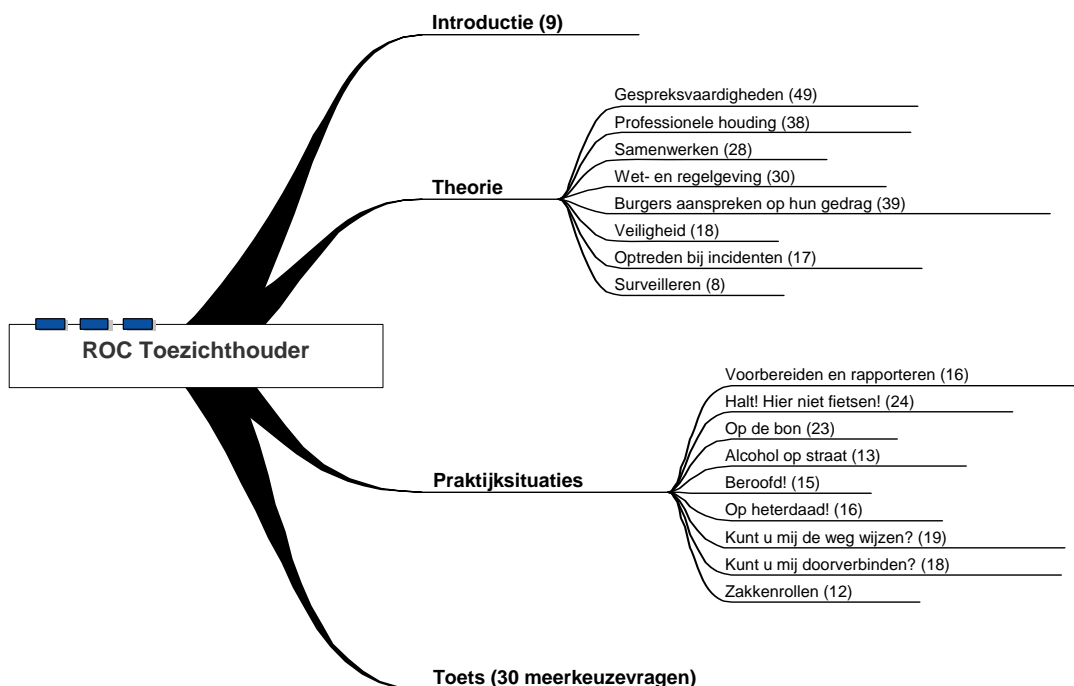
ROC Toezichthouder

Introductie (9)

Theorie

Gespreksvaardigheden (49)
Professionele houding (38)
Samenwerken (28)
Wet- en regelgeving (30)
Burgers aanspreken op hun gedrag (39)
Veiligheid (18)
Optreden bij incidenten (17)
Surveilleren (8)

Praktijksituaties

Voorbereiden en rapporteren (16)
Halt! Hier niet fietsen! (24)
Op de bon (23)
Alcohol op straat (13)
Beroofd! (15)
Op heterdaad! (16)
Kunt u mij de weg wijzen? (19)
Kunt u mij doorverbinden? (18)
Zakkenrollen (12)

Toets (30 meerkeuzevragen)